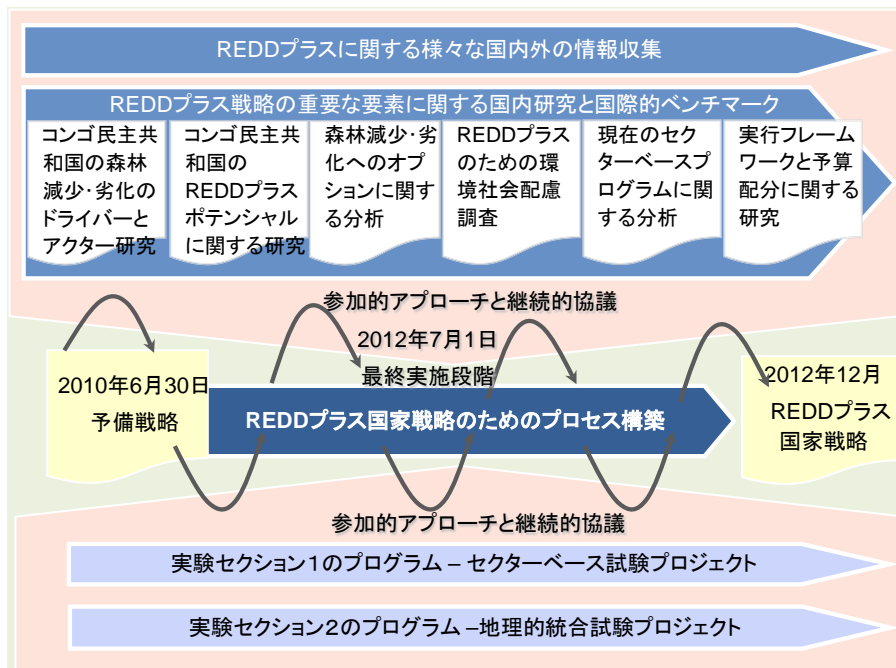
REDDプラスに関する様々な国内外の情報収集

REDDプラス戦略の重要な要素に関する国内研究と国際的ベンチマーク

コンゴ民主共和国の森林減少･劣化のドライバーとアクター研究

コンゴ民主共和国のREDDプラスポテンシャルに関する研究

森林減少･劣化へのオプションに関する分析

REDDプラスのための環境社会配慮調査

現在のセクターベースプログラムに関する分析

実行フレームワークと予算配分に関する研究

参加的アプローチと継続的協議

2012年7月1日
最終実施段階

2010年6月30日
予備戦略

REDDプラス国家戦略のためのプロセス構築

2012年12月
REDDプラス国家戦略

参加的アプローチと継続的協議

実験セクション１のプログラム – セクターベース試験プロジェクト

実験セクション２のプログラム –地理的統合試験プロジェクト